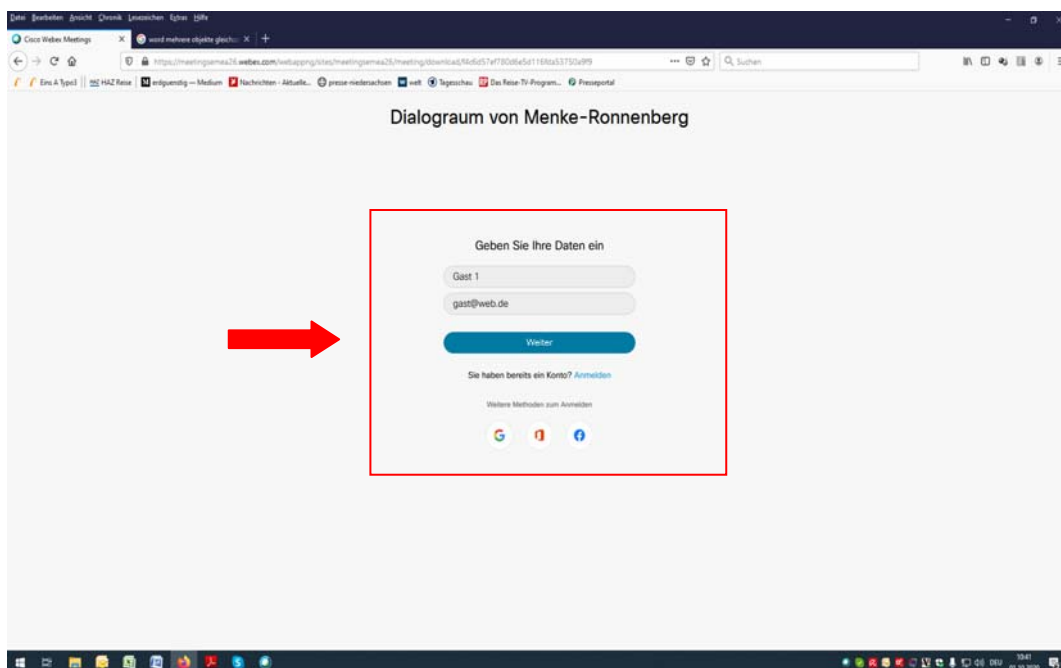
Datei Bearbeiten Ansicht Chronik Lesezeichen Extras Hilfe

Cisco Webex Meetings ×
word mehrere objekte gleichz ×
+

https://meetingsemea26.webex.com/webappng/sites/meetingsemea26/meeting/download/f4c6d57ef780d6e5d116fda53750a9f9

Q Suchen

Eins A Typo3 | HAZ Reise | erdgeist — Medium | Nachrichten - Aktuelle... | presse-niedersachsen | welt | Tagesschau | Das Reise-TV-Program... | Presseportal

Dialograum von Menke-Ronnenberg

Geben Sie Ihre Daten ein

Gast 1

gast@web.de

Weiter

Sie haben bereits ein Konto? Anmelden

Weitere Methoden zum Anmelden

G

DEU 10:41